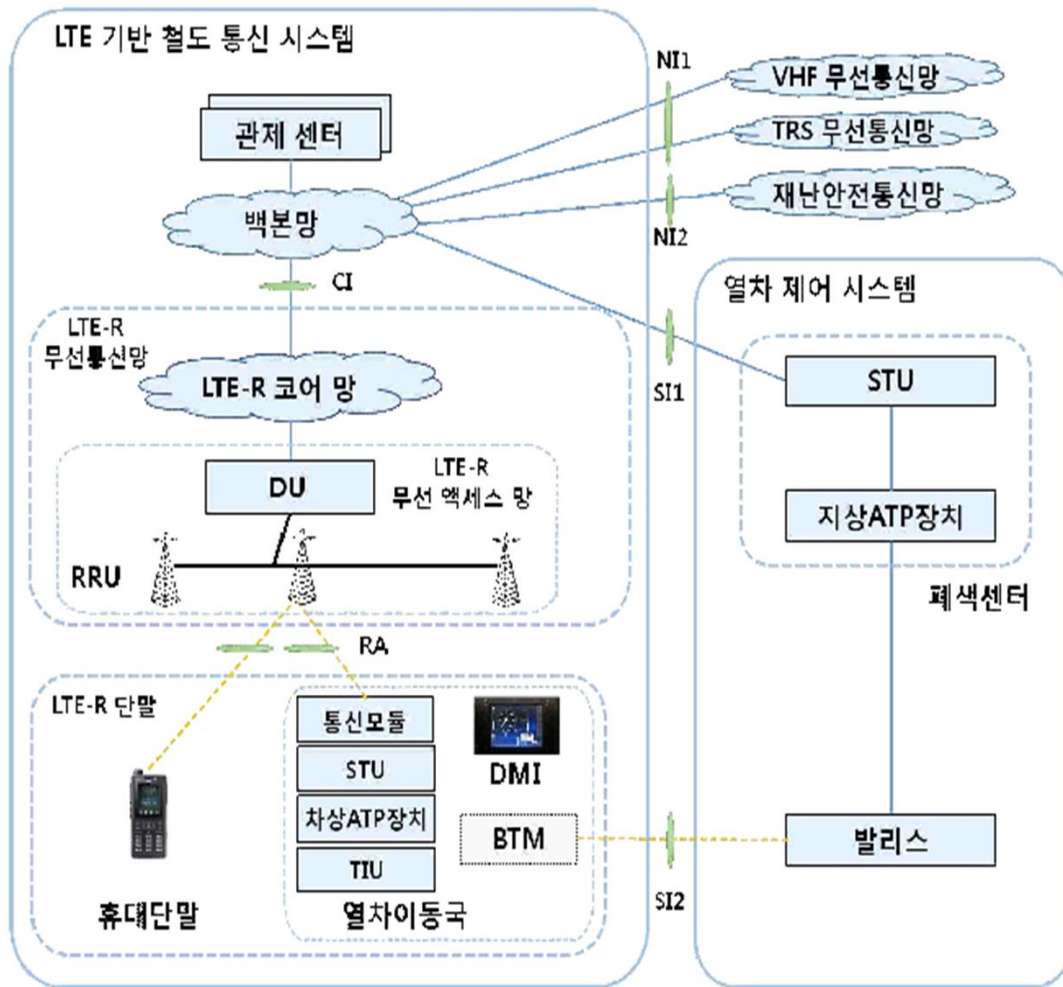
LTE 기반 철도 통신 시스템

관제 센터

백본망

NI1

VHF 무선통신망

TRS 무선통신망

재난안전통신망

NI2

CI

LTE-R 무선통신망

LTE-R 코어 망

SI1

열차 제어 시스템

STU

지상ATP장치

폐색센터

DU

LTE-R 무선 액세스 망

RRU

RA

LTE-R 단말

통신모듈

STU

차상ATP장치

TIU

DMI

BTM

발리스

SI2

휴대단말

열차이동국